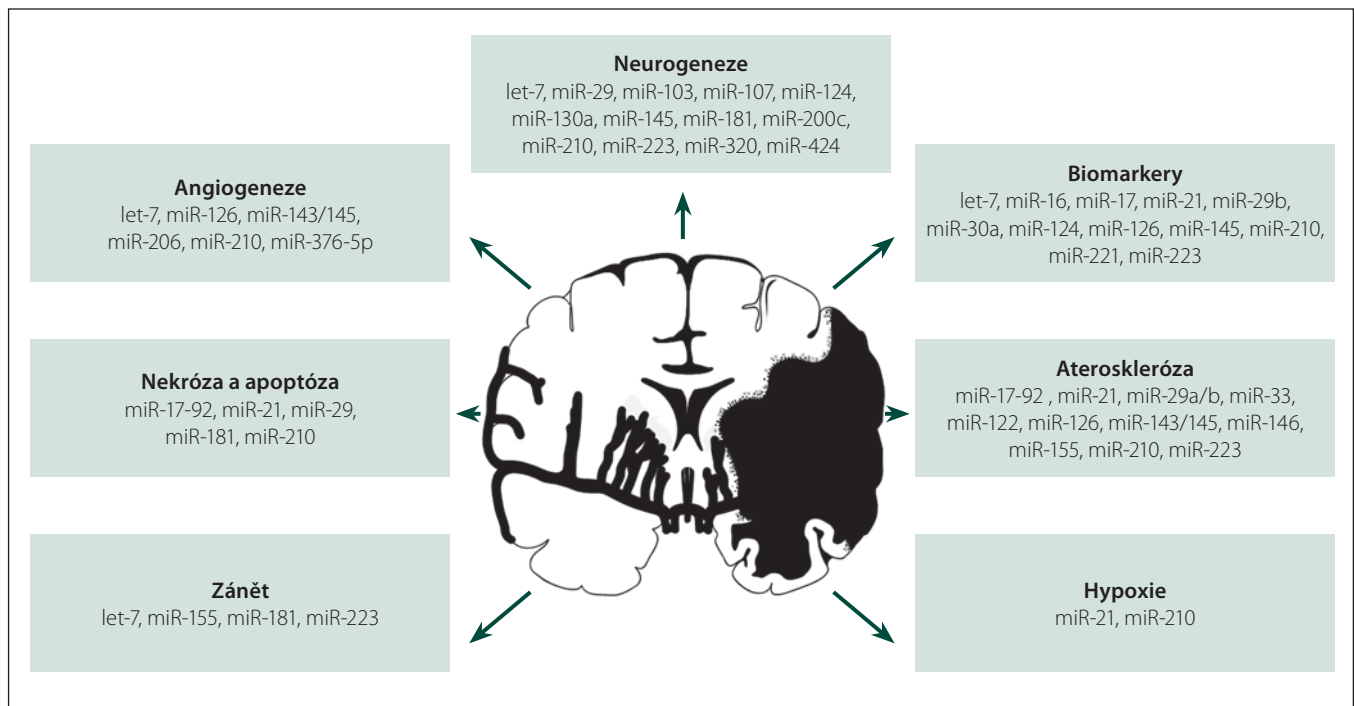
**Neurogeneze**
let-7, miR-29, miR-103, miR-107, miR-124, miR-130a, miR-145, miR-181, miR-200c, miR-210, miR-223, miR-320, miR-424

**Angiogeneze**
let-7, miR-126, miR-143/145, miR-206, miR-210, miR-376-5p

**Biomarkery**
let-7, miR-16, miR-17, miR-21, miR-29b, miR-30a, miR-124, miR-126, miR-145, miR-210, miR-221, miR-223

**Nekróza a apoptóza**
miR-17-92, miR-21, miR-29, miR-181, miR-210

**Ateroskleróza**
miR-17-92 , miR-21, miR-29a/b, miR-33, miR-122, miR-126, miR-143/145, miR-146, miR-155, miR-210, miR-223

**Zánět**
let-7, miR-155, miR-181, miR-223

**Hypoxie**
miR-21, miR-210